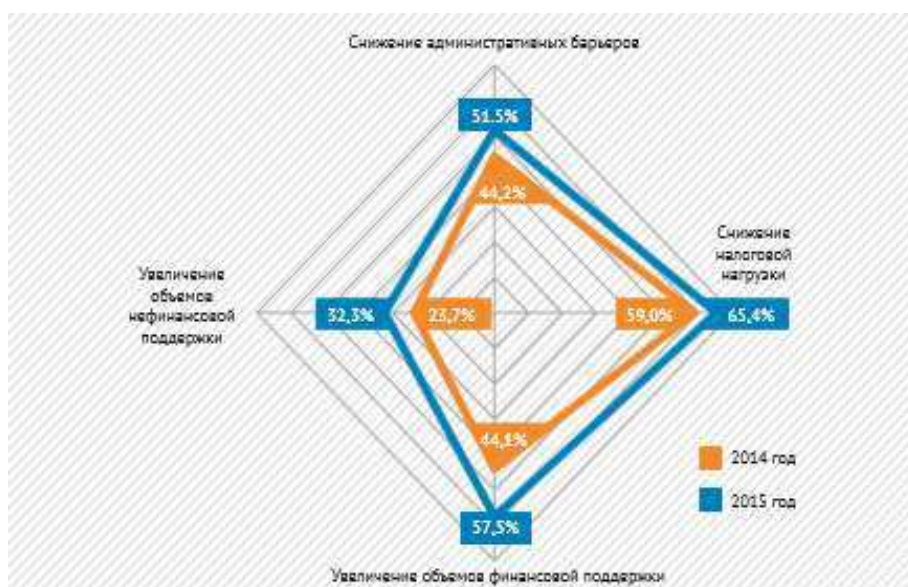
Снижение административных барьеров

51,5%

44,2%

Снижение налоговой нагрузки

Увеличение объемов нефинансовой поддержки

32,3%

23,7%

59,0%

65,4%

44,1%

2014 год

2015 год

57,5%

Увеличение объемов финансовой поддержки